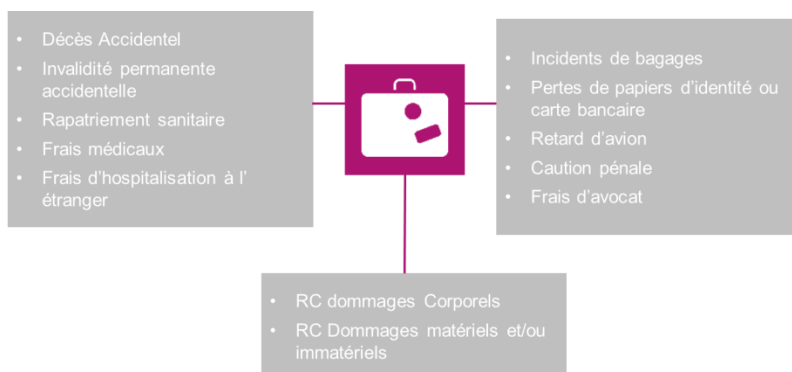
- Décès Accidentel
- Invalidité permanente accidentelle
- Rapatriement sanitaire
- Frais médicaux
- Frais d'hospitalisation à l' étranger

- Incidents de bagages
- Pertes de papiers d'identité ou carte bancaire
- Retard d'avion
- Caution pénale
- Frais d'avocat

- RC dommages Corporels
- RC Dommages matériels et/ou immatériels